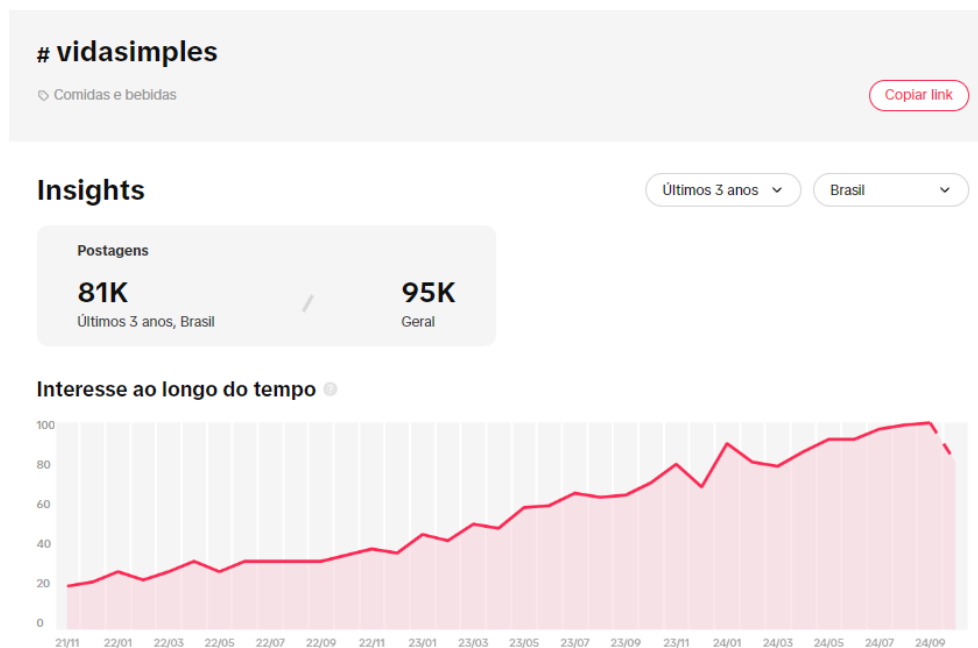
# vidasimples

Comidas e bebidas

Copiar link

Insights

Últimos 3 anos

Brasil

Postagens

81K
Últimos 3 anos, Brasil

95K
Geral

Interesse ao longo do tempo

100
80
60
40
20
0

21/11 22/01 22/03 22/05 22/07 22/09 22/11 23/01 23/03 23/05 23/07 23/09 23/11 24/01 24/03 24/05 24/07 24/09